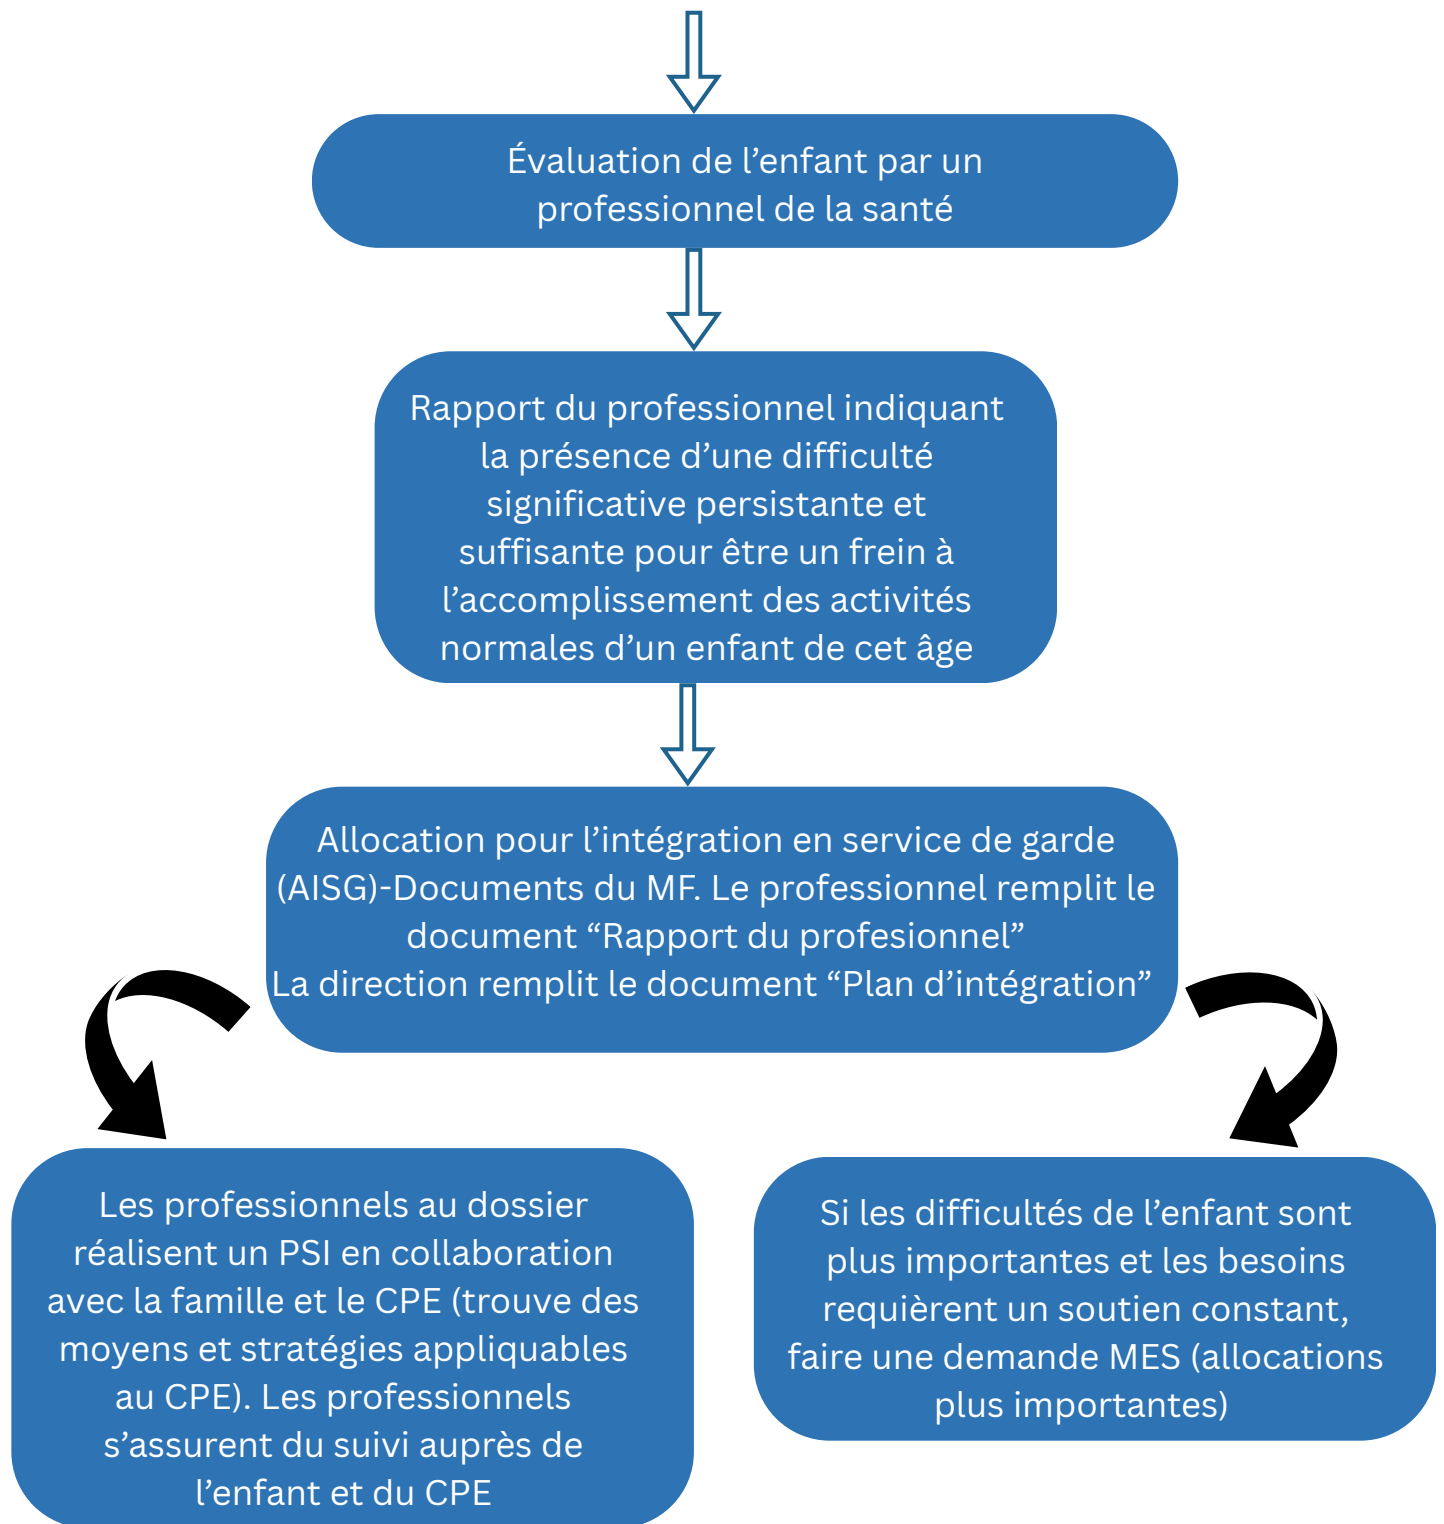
Évaluation de l’enfant par un professionnel de la santé

Rapport du professionnel indiquant la présence d’une difficulté significative persistante et suffisante pour être un frein à l’accomplissement des activités normales d’un enfant de cet âge

Allocation pour l’intégration en service de garde (AISG)-Documents du MF. Le professionnel remplit le document “Rapport du profesionnel”
La direction remplit le document “Plan d’intégration”

Les professionnels au dossier réalisent un PSI en collaboration avec la famille et le CPE (trouve des moyens et stratégies appliquables au CPE). Les professionnels s’assurent du suivi auprès de l’enfant et du CPE

Si les difficultés de l’enfant sont plus importantes et les besoins requièrent un soutien constant, faire une demande MES (allocations plus importantes)